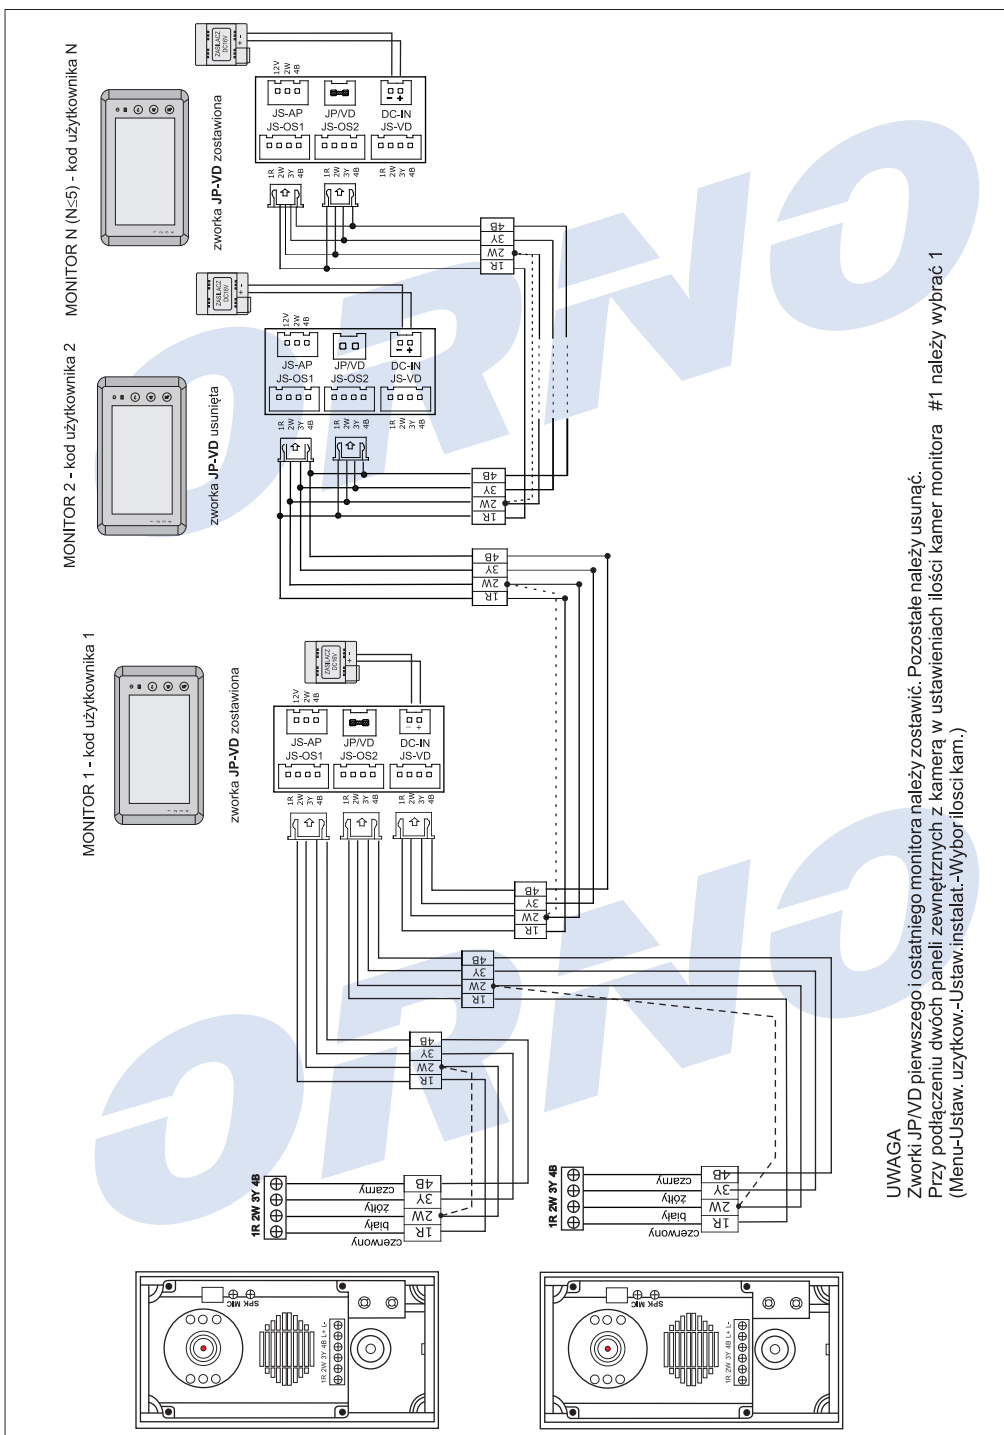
MONITOR N (N≤5) - kod użytkownika N

zworka JP-VD zostawiona

ZASILACZ DC18V

12V 2W 4B

JS-AP JS-OS1

JP/VD JS-OS2

DC-IN JS-VD

1R 2W 3Y 4B

1R 2W 3Y 4B

1R 2W 3Y 4B

4B 3Y 2W 1R

MONITOR 2 - kod użytkownika 2

zworka JP-VD usunięta

ZASILACZ DC18V

12V 2W 4B

JS-AP JS-OS1

JP/VD JS-OS2

DC-IN JS-VD

1R 2W 3Y 4B

1R 2W 3Y 4B

1R 2W 3Y 4B

4B 3Y 2W 1R

4B 3Y 2W 1R

MONITOR 1 - kod użytkownika 1

zworka JP-VD zostawiona

ZASILACZ DC18V

12V 2W 4B

JS-AP JS-OS1

JP/VD JS-OS2

DC-IN JS-VD

1R 2W 3Y 4B

1R 2W 3Y 4B

1R 2W 3Y 4B

4B 3Y 2W 1R

4B 3Y 2W 1R

4B 3Y 2W 1R

1R 2W 3Y 4B

czarny żółty biały czerwony

4B 3Y 2W 1R

SPK MIC

1R 2W 3Y 4B L+ L-

1R 2W 3Y 4B

czarny żółty biały czerwony

4B 3Y 2W 1R

SPK MIC

1R 2W 3Y 4B L+ L-

UWAGA
Zworki JP/VD pierwszego i ostatniego monitora należy zostawić. Pozostałe należy usunąć.
Przy podłączeniu dwóch paneli zewnętrznych z kamerą w ustawieniach ilości kamer monitora #1 należy wybrać 1
(Menu-Ustaw. użytkow.-Ustaw.instalat.-Wybór ilości kam.)